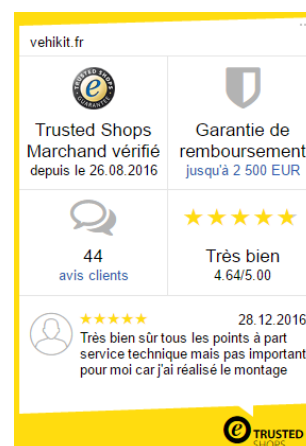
vehikit.fr

TRUSTED SHOPS GUARANTEE

Trusted Shops Marchand vérifié
depuis le 26.08.2016

Garantie de remboursement
jusqu'à 2 500 EUR

44
avis clients

★★★★★
Très bien
4.64/5.00

★★★★★ 28.12.2016
Très bien sûr tous les points à part service technique mais pas important pour moi car j'ai réalisé le montage

TRUSTED SHOPS